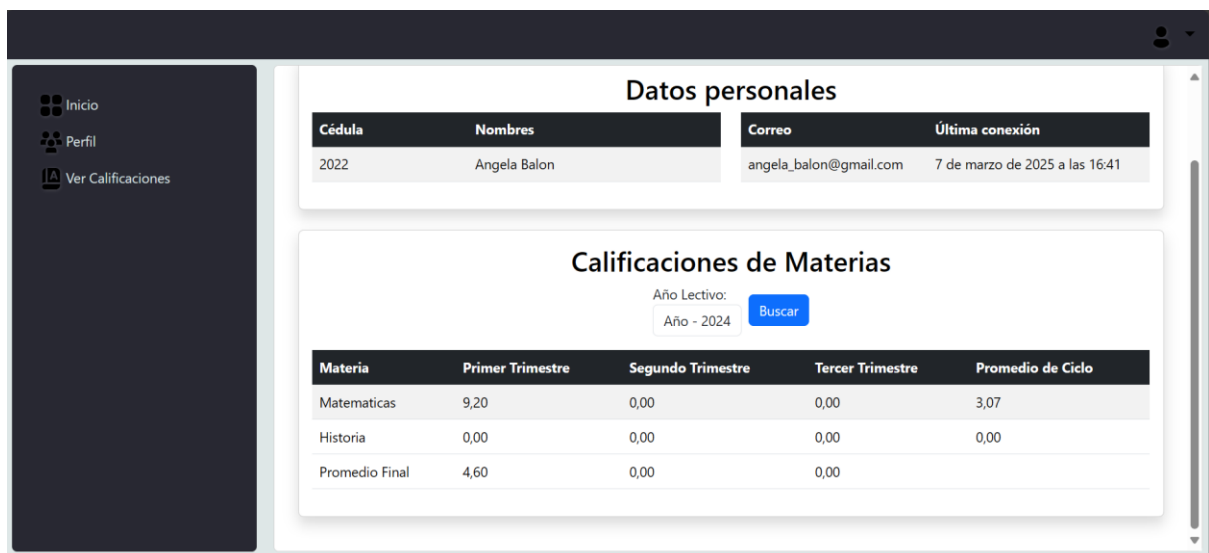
Inicio
Perfil
Ver Calificaciones

Datos personales

| Cédula | Nombres |
|---|---|
| 2022 | Angela Balon |

| Correo | Última conexión |
|---|---|
| angela_balon@gmail.com | 7 de marzo de 2025 a las 16:41 |

Calificaciones de Materias

Año Lectivo:
Año - 2024
Buscar

| Materia | Primer Trimestre | Segundo Trimestre | Tercer Trimestre | Promedio de Ciclo |
|---|---|---|---|---|
| Matematicas | 9,20 | 0,00 | 0,00 | 3,07 |
| Historia | 0,00 | 0,00 | 0,00 | 0,00 |
| Promedio Final | 4,60 | 0,00 | 0,00 | |